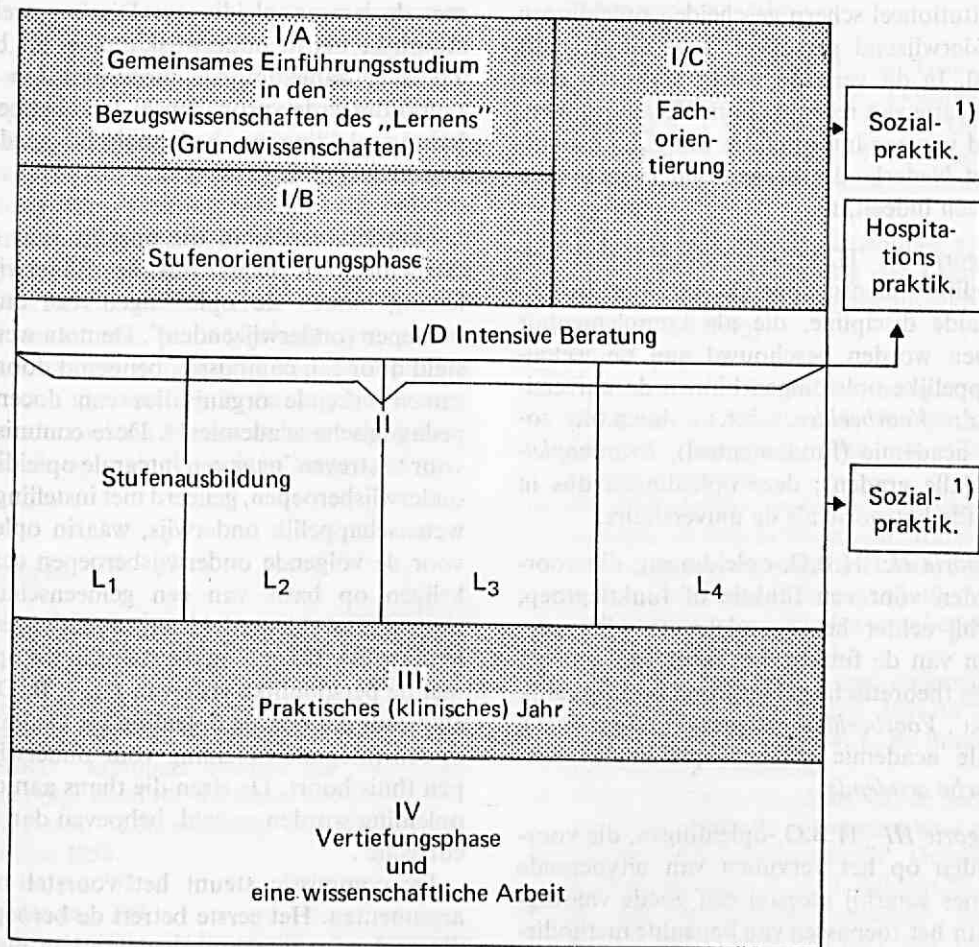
I/A
Gemeinsames Einführungsstudium in den Bezugswissenschaften des „Lernens" (Grundwissenschaften)

I/C
Fachorientierung

Sozialpraktik. 1)

I/B
Stufenorientierungsphase

Hospitationspraktik.

I/D Intensive Beratung

II
Stufenausbildung

Sozialpraktik. 1)

$L_1$ $L_2$ $L_3$ $L_4$

III
Praktisches (klinisches) Jahr

IV
Vertiefungsphase und eine wissenschaftliche Arbeit